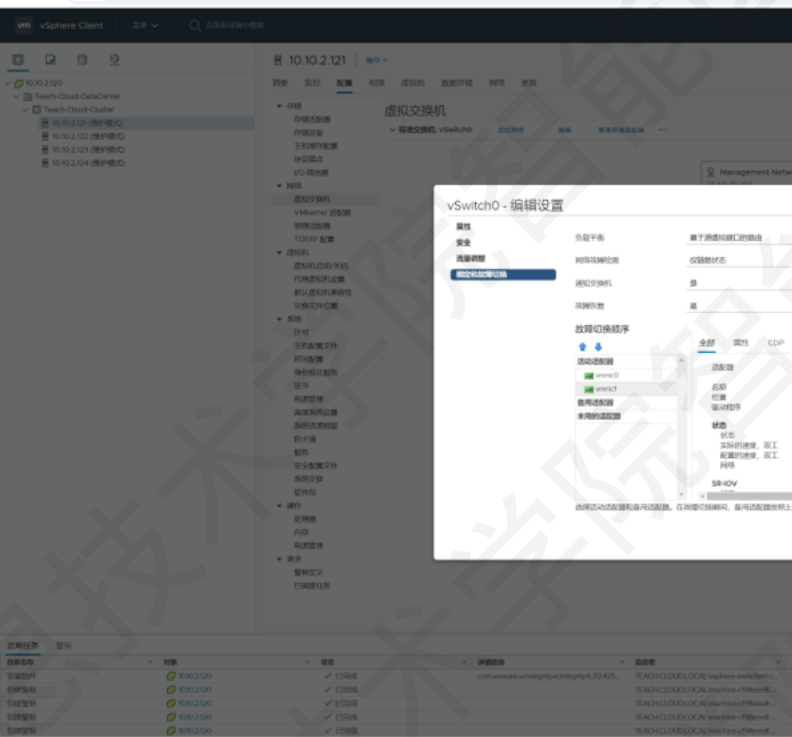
vm vSphere Client 菜单

10.10.2.120
Teach-Cloud-DataCenter
Teach-Cloud-Cluster
10.10.2.121 (维护模式)
10.10.2.122 (维护模式)
10.10.2.123 (维护模式)
10.10.2.124 (维护模式)

10.10.2.121 操作

摘要 监控 配置 权限 虚拟机 数据存储 网络 更新

存储
存储适配器
存储设备
主机缓存配置
协议端点
I/O 筛选器
网络
虚拟交换机
VMkernel 适配器
物理适配器
TCP/IP 配置
虚拟机
虚拟机启动/关机
代理虚拟机设置
默认虚拟机兼容性
交换文件位置
系统
许可
主机配置文件
时间配置
身份验证服务
证书
电源管理
高级系统设置
系统资源预留
防火墙
服务
安全配置文件
系统交换
软件包
硬件
处理器
内存
电源管理
更多
警报定义
已调度任务

虚拟交换机
标准交换机: vSwitch0

Management Netw

vSwitch0 - 编辑设置

属性
安全
流量调整
绑定和故障切换

负载平衡 基于源虚拟端口的路由
网络故障检测 仅链路状态
通知交换机 是
故障恢复 是

故障切换顺序

活动适配器
vmnic0
vmnic1
备用适配器
未用的适配器

全部 属性 CDP
适配器
名称
位置
驱动程序
状态
状态
实际的速度、双工
配置的速度、双工
网络
SR-IOV

选择活动适配器和备用适配器。在故障切换期间，备用适配器按照上

近期任务 警报
任务名称 对象 状态 详细信息 启动者
10.10.2.120 已完成
10.10.2.120 已完成
10.10.2.120 已完成
10.10.2.120 已完成
10.10.2.120 已完成